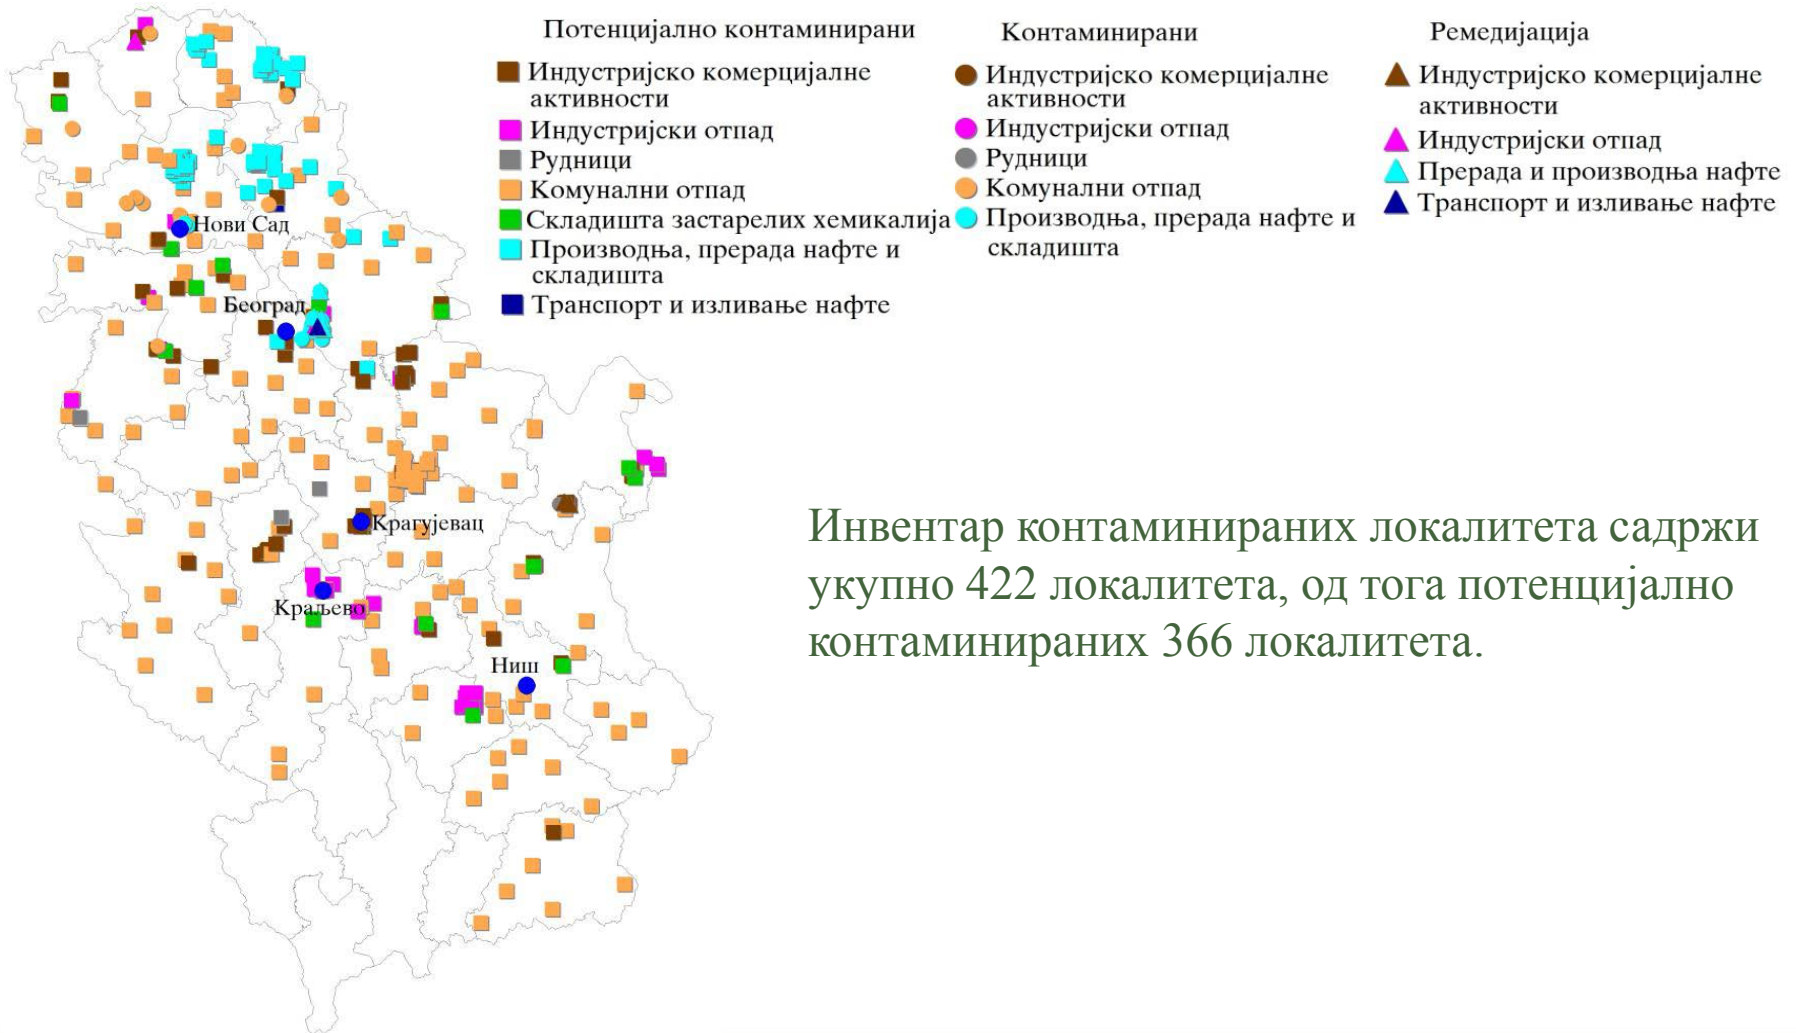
Нови Сад
Београд
Крагујевац
Краљево
Ниш

Потенцијално контаминирани
Индустријско комерцијалне активности
Индустријски отпад
Рудници
Комунални отпад
Складишта застарелих хемикалија
Производња, прерада нафте и складишта
Транспорт и изливање нафте

Контаминирани
Индустријско комерцијалне активности
Индустријски отпад
Рудници
Комунални отпад
Производња, прерада нафте и складишта

Ремедијација
Индустријско комерцијалне активности
Индустријски отпад
Прерада и производња нафте
Транспорт и изливање нафте

Инвентар контаминираних локалитета садржи укупно 422 локалитета, од тога потенцијално контаминираних 366 локалитета.